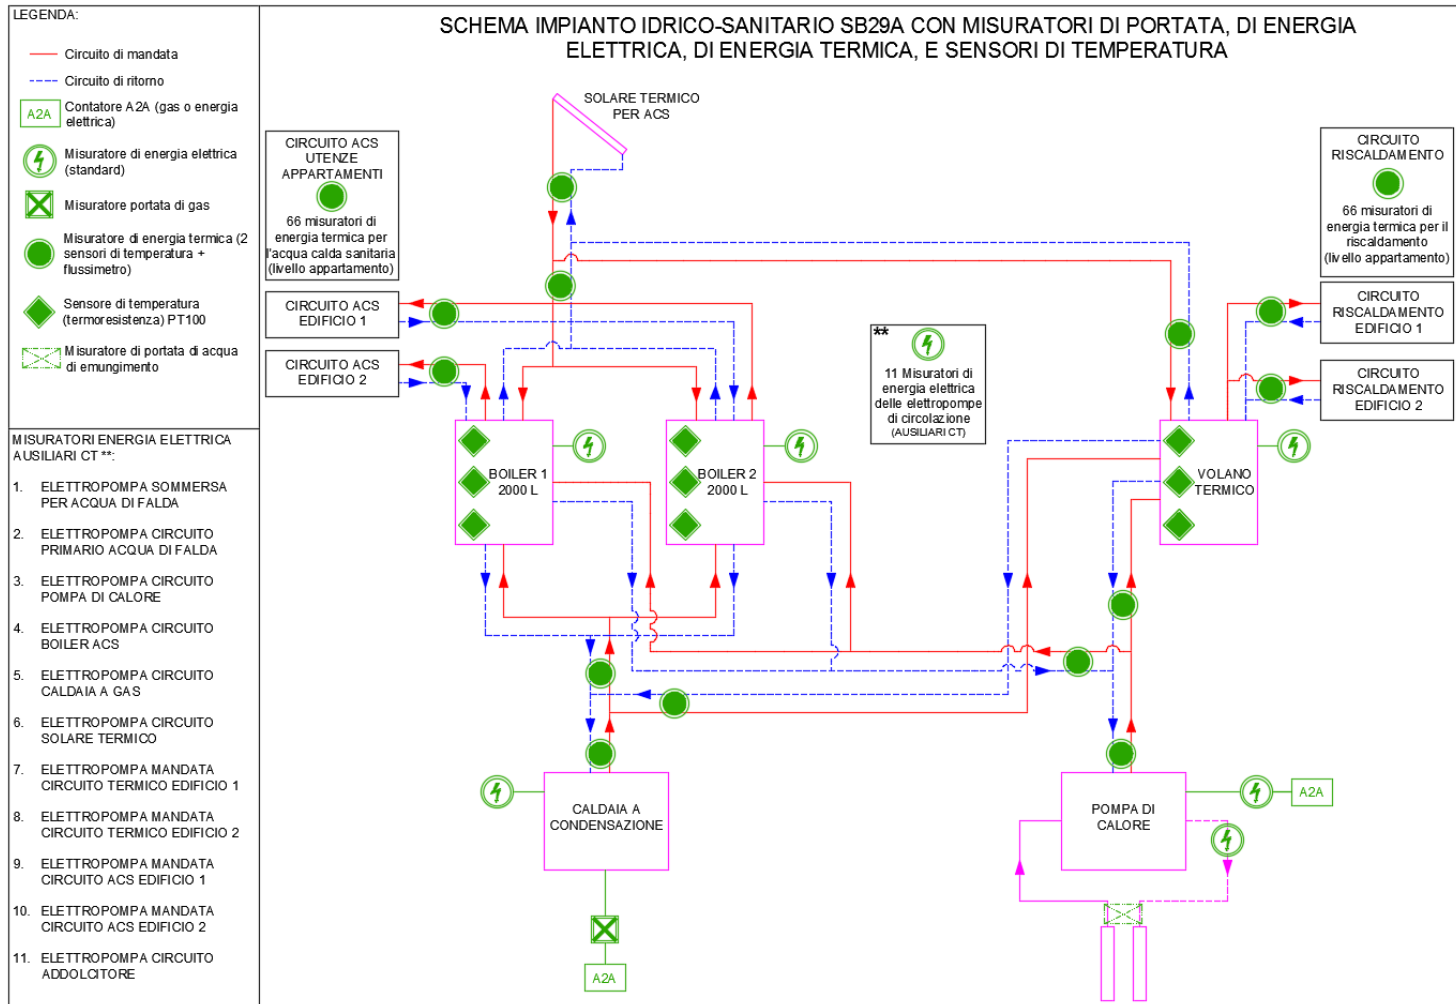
LEGENDA:

Circuito di mandata

Circuito di ritorno

A2A Contatore A2A (gas o energia elettrica)

Misuratore di energia elettrica (standard)

Misuratore portata di gas

Misuratore di energia termica (2 sensori di temperatura + flussimetro)

Sensore di temperatura (termoresistenza) PT100

Misuratore di portata di acqua di emungimento

MISURATORI ENERGIA ELETTRICA AUSILIARI CT **:

1. ELETTROPOMPA SOMMERSA PER ACQUA DI FALDA
2. ELETTROPOMPA CIRCUITO PRIMARIO ACQUA DI FALDA
3. ELETTROPOMPA CIRCUITO POMPA DI CALORE
4. ELETTROPOMPA CIRCUITO BOILER ACS
5. ELETTROPOMPA CIRCUITO CALDAIA A GAS
6. ELETTROPOMPA CIRCUITO SOLARE TERMICO
7. ELETTROPOMPA MANDATA CIRCUITO TERMICO EDIFICIO 1
8. ELETTROPOMPA MANDATA CIRCUITO TERMICO EDIFICIO 2
9. ELETTROPOMPA MANDATA CIRCUITO ACS EDIFICIO 1
10. ELETTROPOMPA MANDATA CIRCUITO ACS EDIFICIO 2
11. ELETTROPOMPA CIRCUITO ADDOLCITORE

SCHEMA IMPIANTO IDRICO-SANITARIO SB29A CON MISURATORI DI PORTATA, DI ENERGIA ELETTRICA, DI ENERGIA TERMICA, E SENSORI DI TEMPERATURA

SOLARE TERMICO PER ACS

CIRCUITO ACS UTENZE APPARTAMENTI
66 misuratori di energia termica per l'acqua calda sanitaria (livello appartamento)

CIRCUITO ACS EDIFICIO 1

CIRCUITO ACS EDIFICIO 2

CIRCUITO RISCALDAMENTO
66 misuratori di energia termica per il riscaldamento (livello appartamento)

CIRCUITO RISCALDAMENTO EDIFICIO 1

CIRCUITO RISCALDAMENTO EDIFICIO 2

**
11 Misuratori di energia elettrica delle elettropompe di circolazione (AUSILIARI CT)

BOILER 1 2000 L

BOILER 2 2000 L

VOLANO TERMICO

CALDAIA A CONDENSAZIONE

A2A

POMPA DI CALORE

A2A